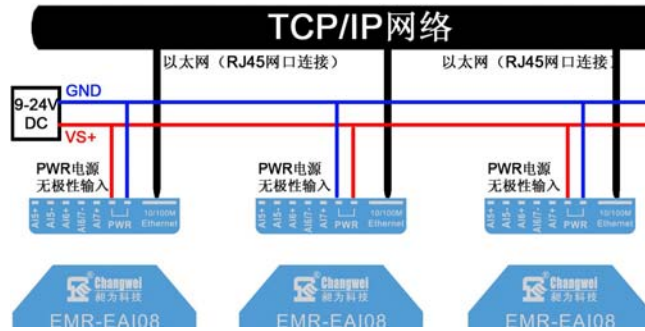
TCP/IP网络

以太网（RJ45网口连接）

以太网（RJ45网口连接

GND

9-24V DC

VS+

PWR电源 无极性输入

AI5+ AI6+ AI7+ AI8/7- AI7+ PWR 10/100M Ethernet

Changwei 畅为科技

EMR-EAI08

PWR电源 无极性输入

AI5+ AI6+ AI7+ AI8/7- AI7+ PWR 10/100M Ethernet

Changwei 畅为科技

EMR-EAI08

PWR电源 无极性输入

AI5+ AI6+ AI7+ AI8/7- AI7+ PWR 10/100M Ethernet

Changwei 畅为科技

EMR-EAI08